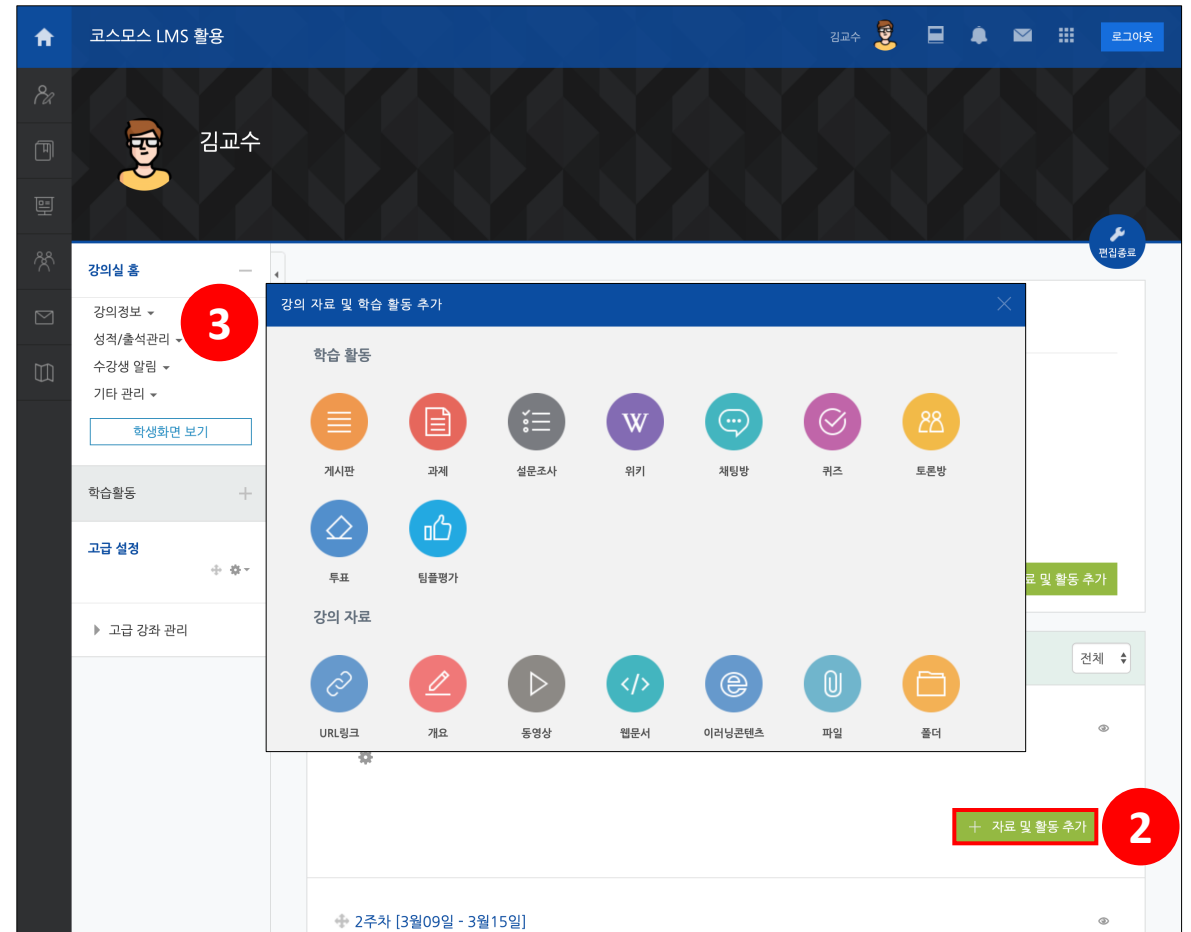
코스모스 LMS 활용

김교수

로그아웃

김교수

편집종료

강의실 홈

강의정보
성적/출석관리
수강생 알림
기타 관리

학생화면 보기

학습활동

고급 설정

고급 강좌 관리

3

강의 자료 및 학습 활동 추가

학습 활동

게시판
과제
설문조사
위키
채팅방
퀴즈
토론방
투표
팀플평가

강의 자료

URL링크
개요
동영상
웹문서
이러닝콘텐츠
파일
폴더

료 및 활동 추가

전체

+ 자료 및 활동 추가

2

2주차 [3월09일 - 3월15일]